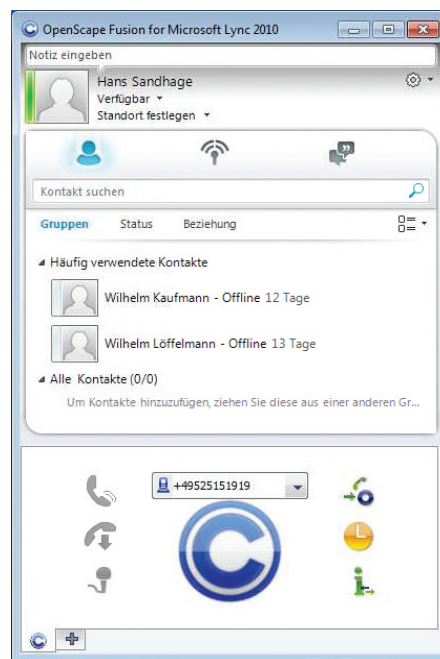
OpenScape Fusion for Microsoft Lync 2010

Notiz eingeben

Hans Sandhage
Verfügbar ▾
Standort festlegen ▾

Kontakt suchen

Gruppen Status Beziehung

Häufig verwendete Kontakte

Wilhelm Kaufmann - Offline 12 Tage

Wilhelm Löffelmann - Offline 13 Tage

Alle Kontakte (0/0)

Um Kontakte hinzuzufügen, ziehen Sie diese aus einer anderen Gr...

+49525151919